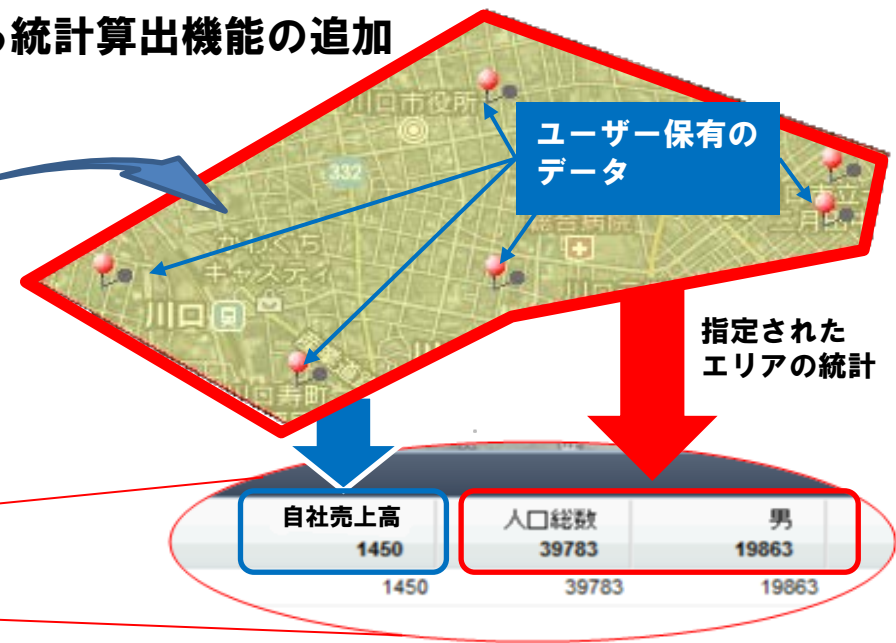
統計算出機能の追加

川口市役所
332
かわぐち キャスティ
川口
川口寿町

ユーザー保有のデータ

指定されたエリアの統計

| 自社売上高 | 人口総数 | 男 |
|---|---|---|
| 1450 | 39783 | 19863 |
| 1450 | 39783 | 19863 |